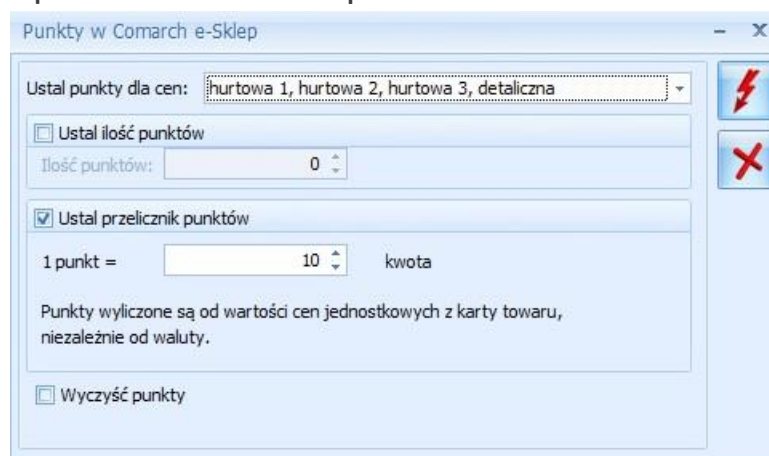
Punkty w Comarch e-Sklep

Ustal punkty dla cen: hurtowa 1, hurtowa 2, hurtowa 3, detaliczna

Ustal ilość punktów

Ilość punktów: 0

Ustal przelicznik punktów

1 punkt = 10 kwota

Punkty wyliczone są od wartości cen jednostkowych z karty towaru, niezależnie od waluty.

Wyczyść punkty